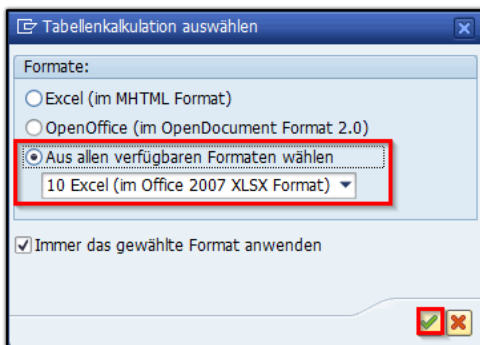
Tabellenkalkulation auswählen

Formate:

Excel (im MHTML Format)

OpenOffice (im OpenDocument Format 2.0)

Aus allen verfügbaren Formaten wählen

10 Excel (im Office 2007 XLSX Format)

Immer das gewählte Format anwenden